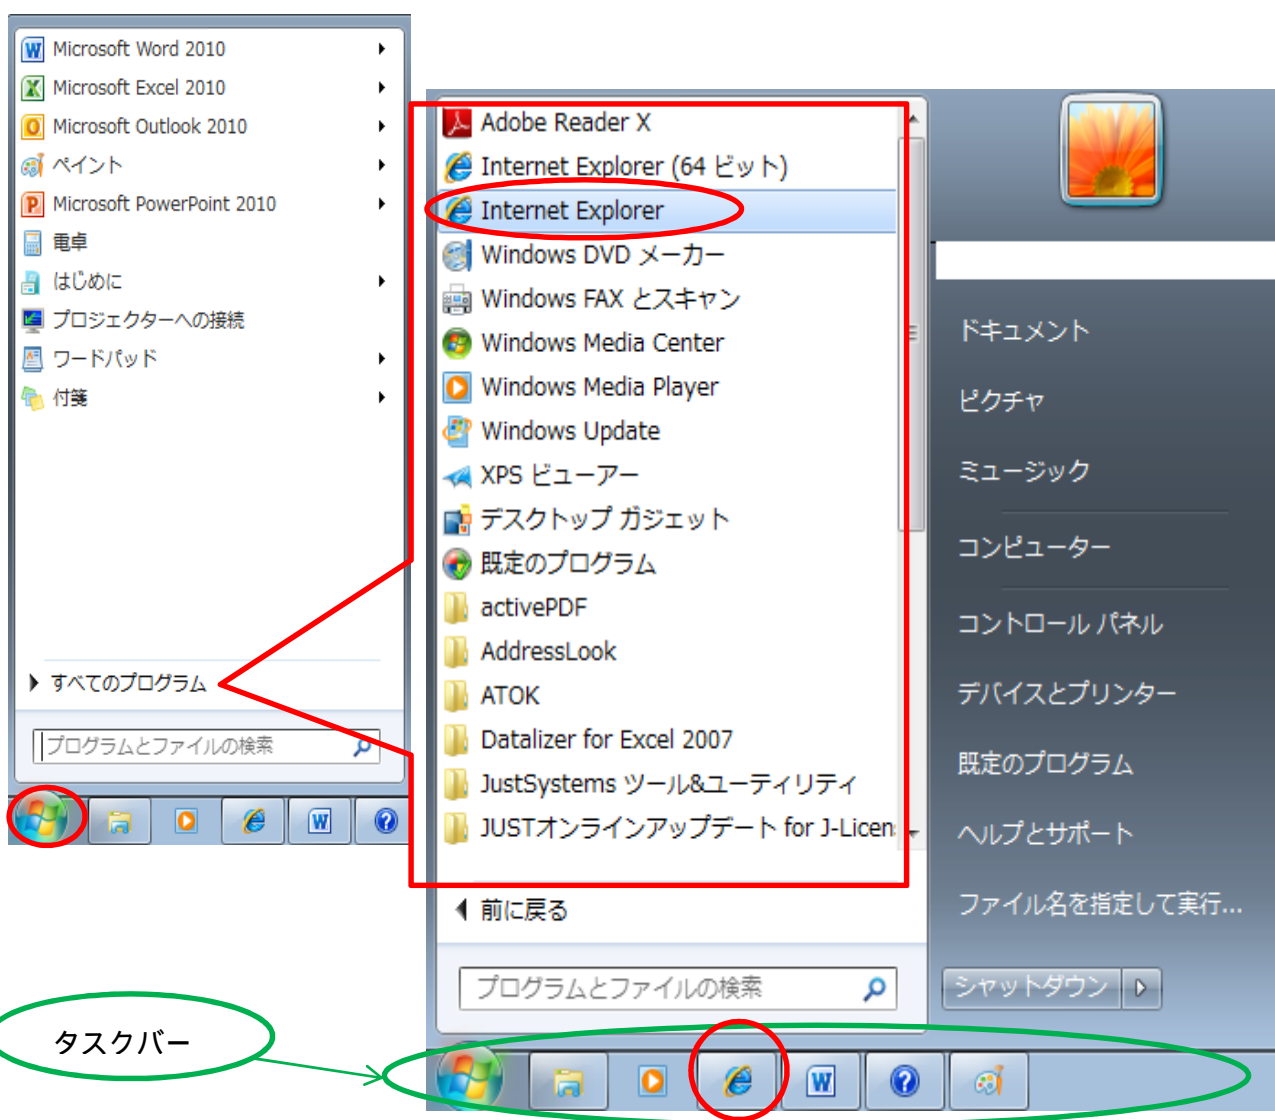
Microsoft Word 2010
Microsoft Excel 2010
Microsoft Outlook 2010
ペイント
Microsoft PowerPoint 2010
電卓
はじめに
プロジェクターへの接続
ワードパッド
付箋

すべてのプログラム

プログラムとファイルの検索

Adobe Reader X
Internet Explorer (64 ビット)
Internet Explorer
Windows DVD メーカー
Windows FAX とスキャン
Windows Media Center
Windows Media Player
Windows Update
XPS ビューアー
デスクトップ ガジェット
既定のプログラム
activePDF
AddressLook
ATOK
Datalizer for Excel 2007
JustSystems ツール&ユーティリティ
JUSTオンラインアップデート for J-Licen

前に戻る

プログラムとファイルの検索

ドキュメント
ピクチャ
ミュージック
コンピューター
コントロール パネル
デバイスとプリンター
既定のプログラム
ヘルプとサポート
ファイル名を指定して実行...

シャットダウン

タスクバー